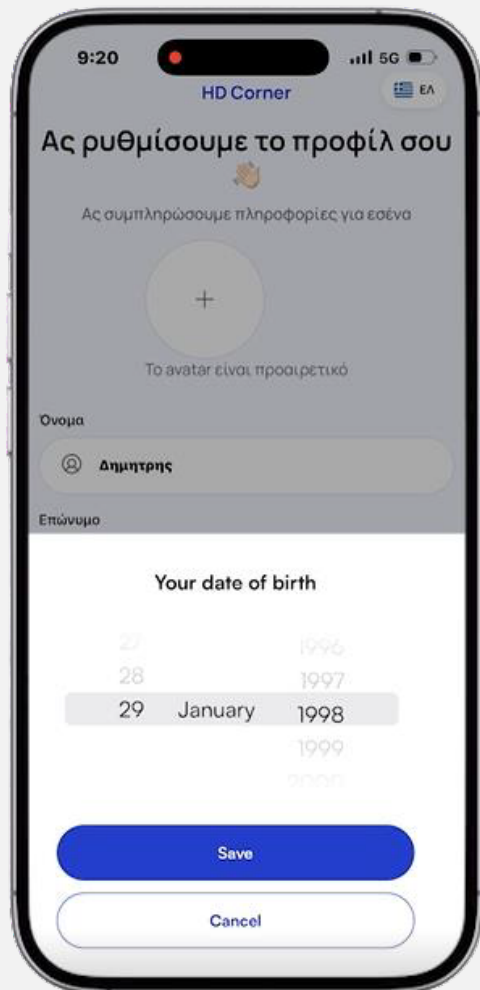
9:20

5G

HD Corner

ΕΛ

Ας ρυθμίσουμε το προφίλ σου

Ας συμπληρώσουμε πληροφορίες για εσένα

+

Το avatar είναι προαιρετικό

Όνομα

Δημητρης

Επώνυμο

Your date of birth

27
28
29 January 1998

1996
1997
1999
2000

Save

Cancel